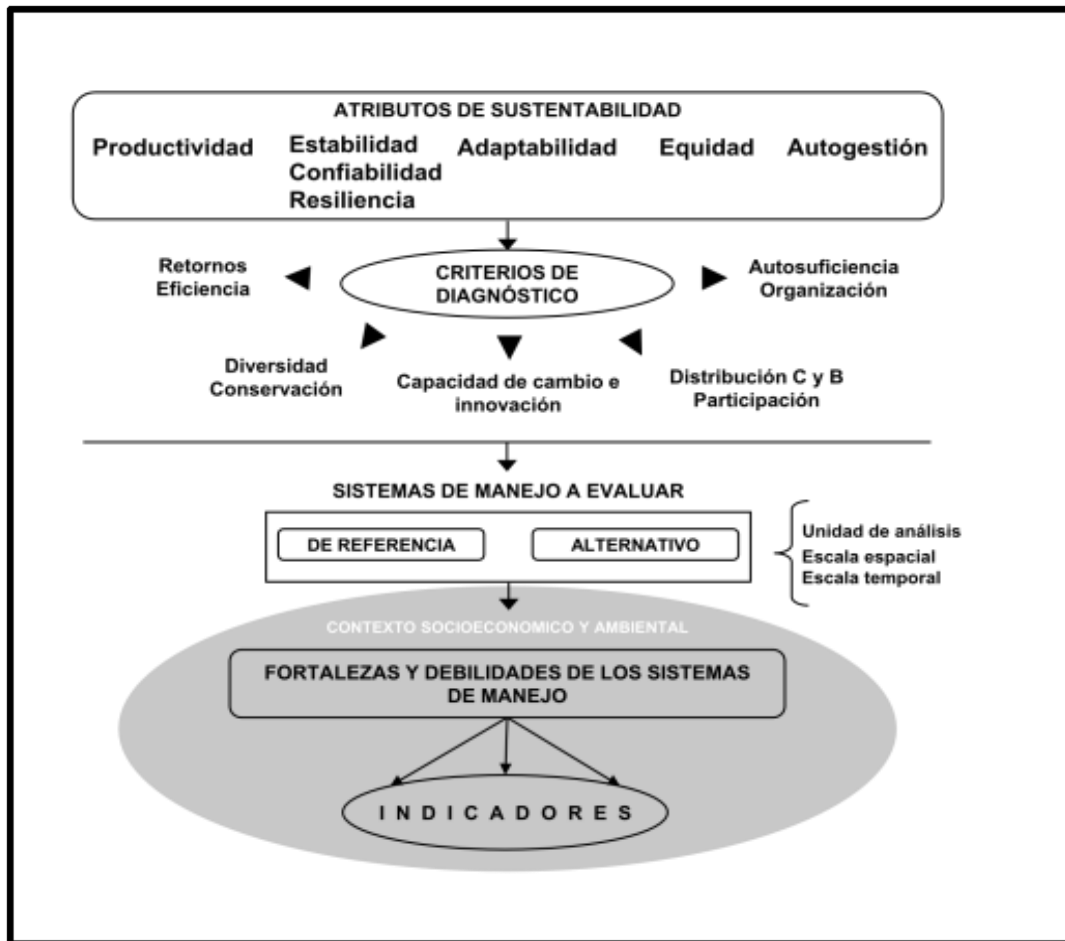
ATRIBUTOS DE SUSTENTABILIDAD

Productividad

Estabilidad
Confiabilidad
Resiliencia

Adaptabilidad

Equidad

Autogestión

Retornos
Eficiencia

CRITERIOS DE DIAGNÓSTICO

Autosuficiencia
Organización

Diversidad
Conservación

Capacidad de cambio e innovación

Distribución C y B
Participación

SISTEMAS DE MANEJO A EVALUAR

DE REFERENCIA

ALTERNATIVO

Unidad de análisis
Escala espacial
Escala temporal

CONTEXTO SOCIOECONOMICO Y AMBIENTAL

FORTALEZAS Y DEBILIDADES DE LOS SISTEMAS DE MANEJO

I N D I C A D O R E S